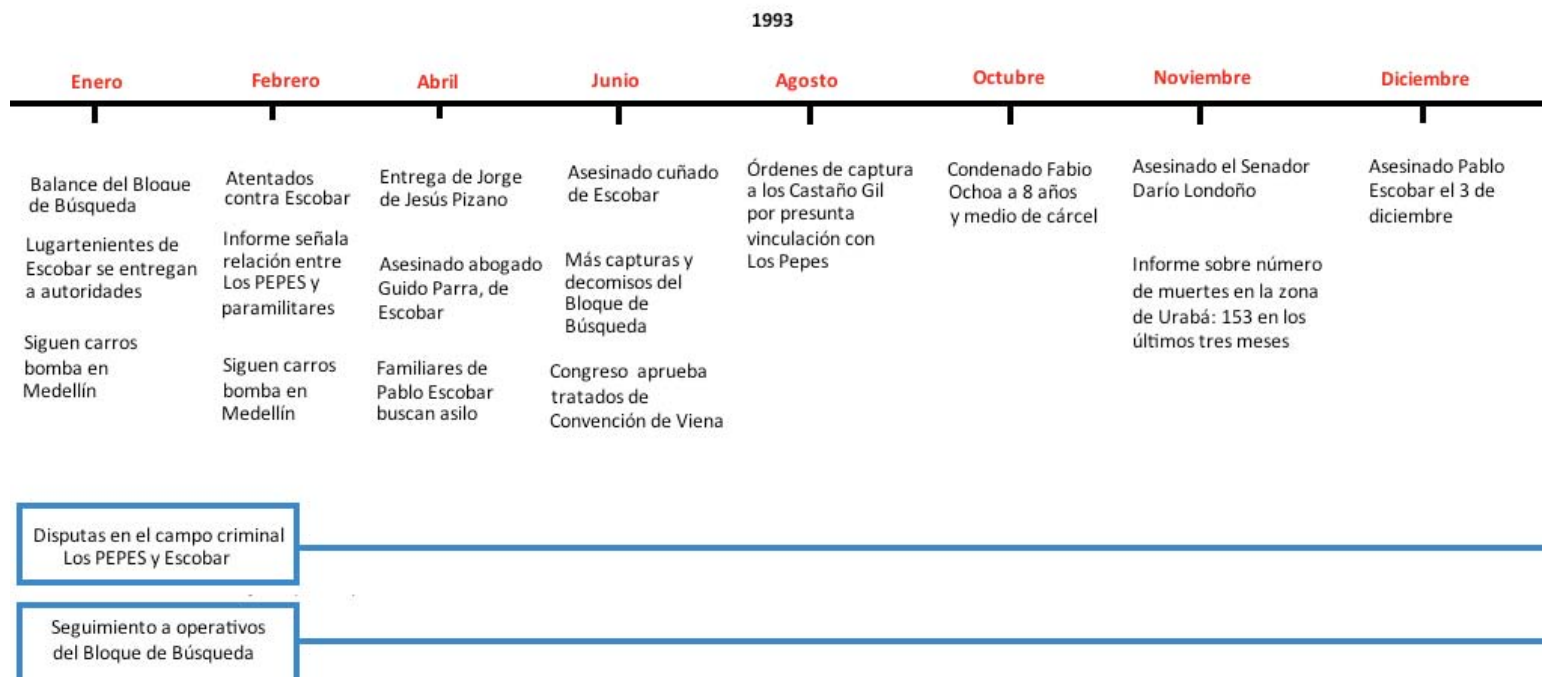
1993

Enero

Balance del Bloque de Búsqueda

Lugartenientes de Escobar se entregan a autoridades

Siguen carros bomba en Medellín

Febrero

Atentados contra Escobar

Informe señala relación entre Los PEPES y paramilitares

Siguen carros bomba en Medellín

Abril

Entrega de Jorge de Jesús Pizano

Asesinado abogado Guido Parra, de Escobar

Familiares de Pablo Escobar buscan asilo

Junio

Asesinado cuñado de Escobar

Más capturas y decomisos del Bloque de Búsqueda

Congreso aprueba tratados de Convención de Viena

Agosto

Órdenes de captura a los Castaño Gil por presunta vinculación con Los Pepes

Octubre

Condenado Fabio Ochoa a 8 años y medio de cárcel

Noviembre

Asesinado el Senador Darío Londoño

Informe sobre número de muertes en la zona de Urabá: 153 en los últimos tres meses

Diciembre

Asesinado Pablo Escobar el 3 de diciembre

Disputas en el campo criminal Los PEPES y Escobar

Seguimiento a operativos del Bloque de Búsqueda